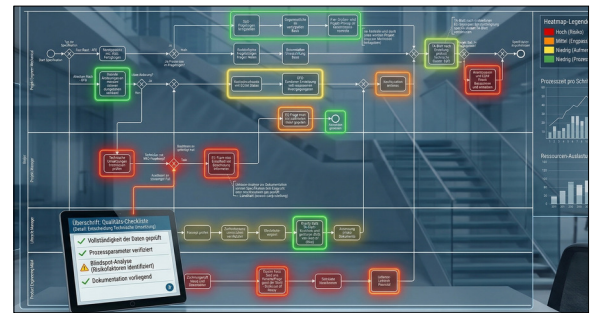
Heatmap-Legende
Hoch (Risiko)
Mittel (Engpass
Niedrig (Aufme
Niedrig (Prozess

Prozesszeit pro Sch

Ressourcen-Auslastu

Überschrift: Qualitäts-Checkliste
(Detail: Entscheidung Technische Umsetzung)
Vollständigkeit der Daten geprüft
Prozessparameter verifiziert
Blindspot-Analyse (Risikofaktoren identifiziert)
Dokumentation vorliegend